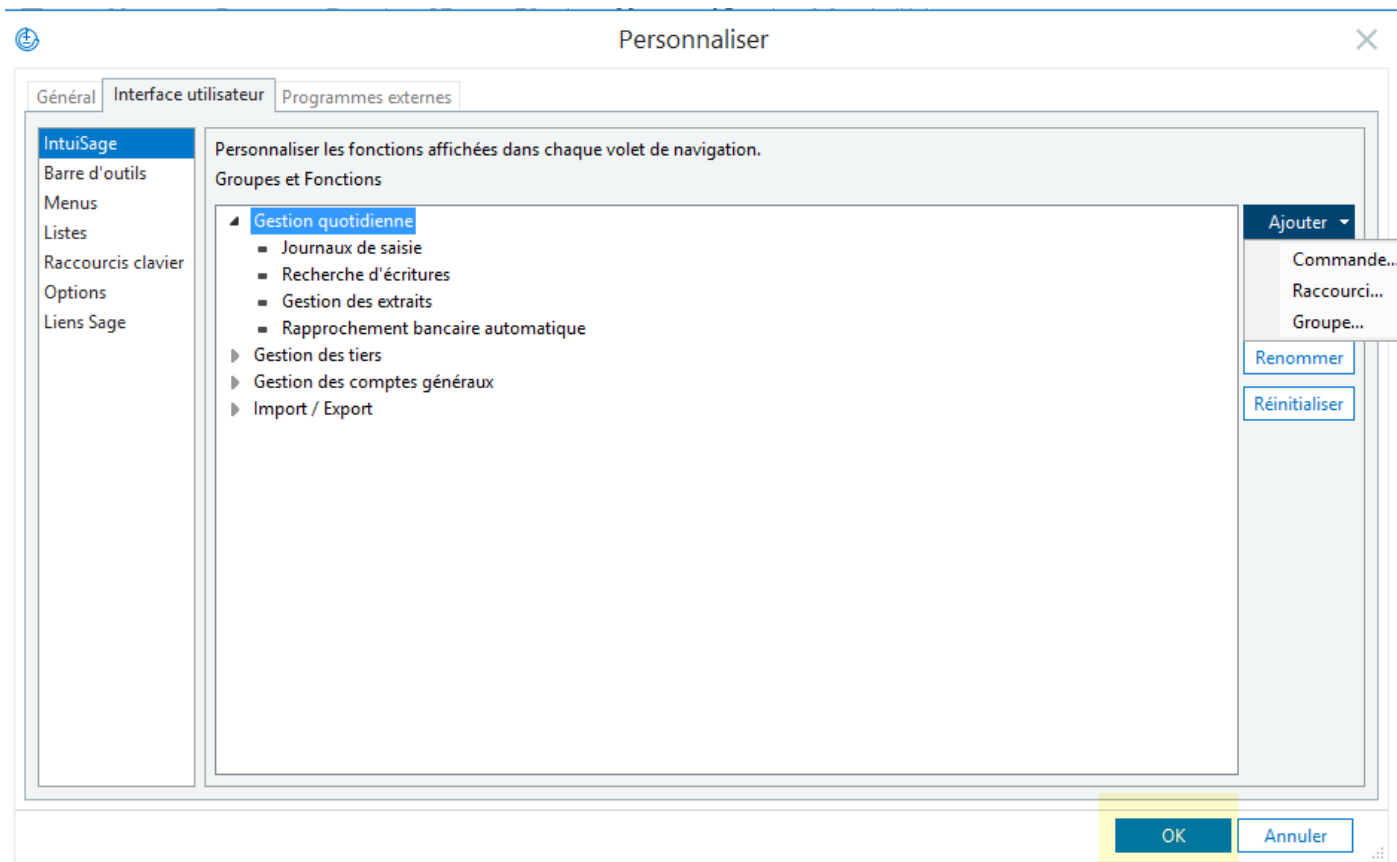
Personnaliser

Général | Interface utilisateur | Programmes externes

IntuiSage
Barre d'outils
Menus
Listes
Raccourcis clavier
Options
Liens Sage

Personnaliser les fonctions affichées dans chaque volet de navigation.
Groupes et Fonctions

Gestion quotidienne
Journaux de saisie
Recherche d'écritures
Gestion des extraits
Rapprochement bancaire automatique
Gestion des tiers
Gestion des comptes généraux
Import / Export

Ajouter
Commande...
Raccourci...
Groupe...
Renommer
Réinitialiser

OK
Annuler